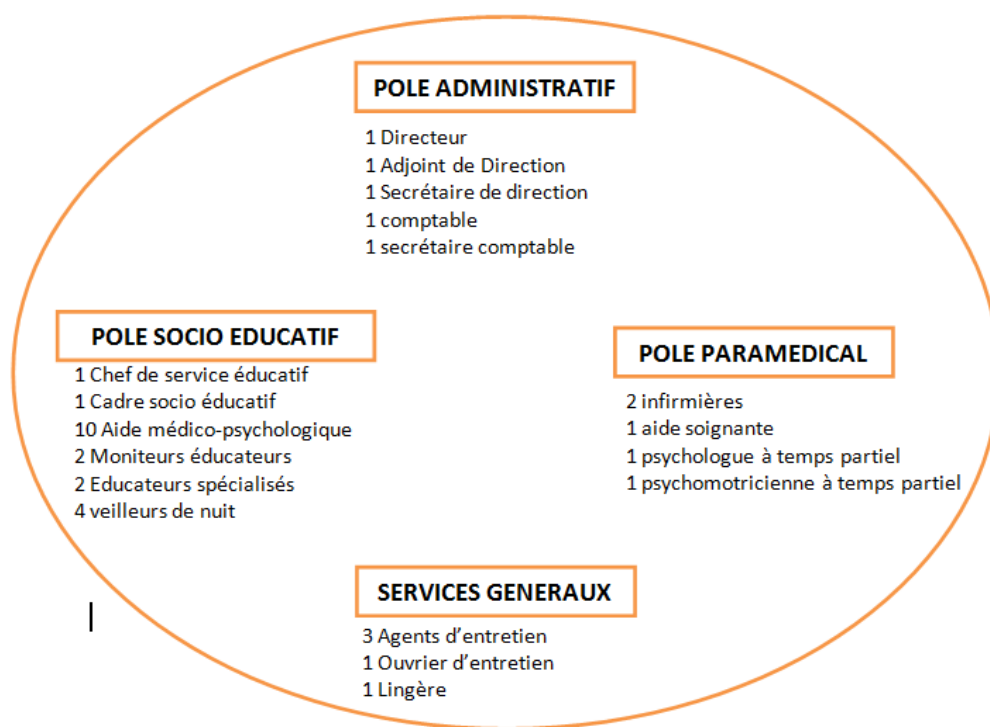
POLE ADMINISTRATIF

1 Directeur
1 Adjoint de Direction
1 Secrétaire de direction
1 comptable
1 secrétaire comptable

POLE SOCIO EDUCATIF

1 Chef de service éducatif
1 Cadre socio éducatif
10 Aide médico-psychologique
2 Moniteurs éducateurs
2 Educateurs spécialisés
4 veilleurs de nuit

POLE PARAMEDICAL

2 infirmières
1 aide soignante
1 psychologue à temps partiel
1 psychomotricienne à temps partiel

SERVICES GENERAUX

3 Agents d'entretien
1 Ouvrier d'entretien
1 Lingère